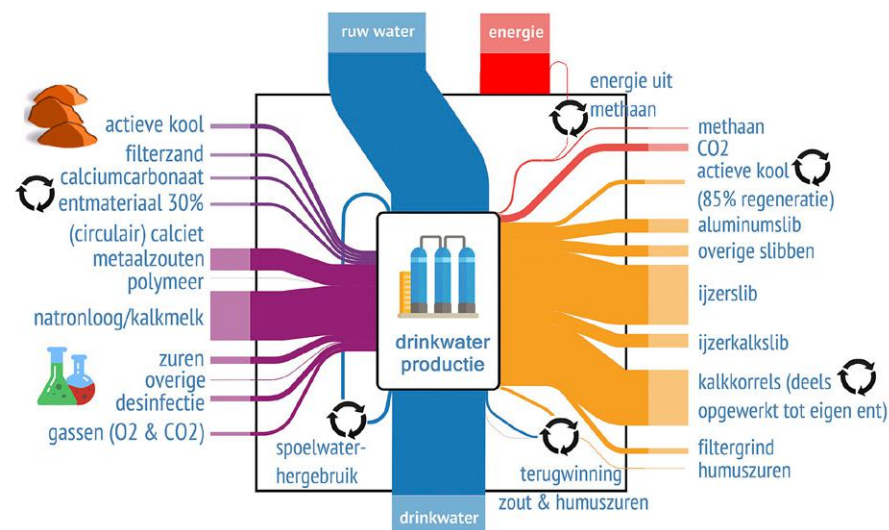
ruw water

energie

energie uit methaan

actieve kool
filterzand
calciumcarbonaat
entmateriaal 30%
(circulair) calciet
metaalzouten
polymeer
natronloog/kalkmelk
zuren
overige
desinfectie
gassen (O2 & CO2)

drinkwater productie

methaan
CO2
actieve kool
(85% regeneratie)
aluminumslib
overige slibben
ijzerslib
ijzerkalkslib
kalkkorrels (deels opgewerkt tot eigen ent)
filtergrind
humuszuren

spoelwater-hergebruik

terugwinning zout & humuszuren

drinkwater